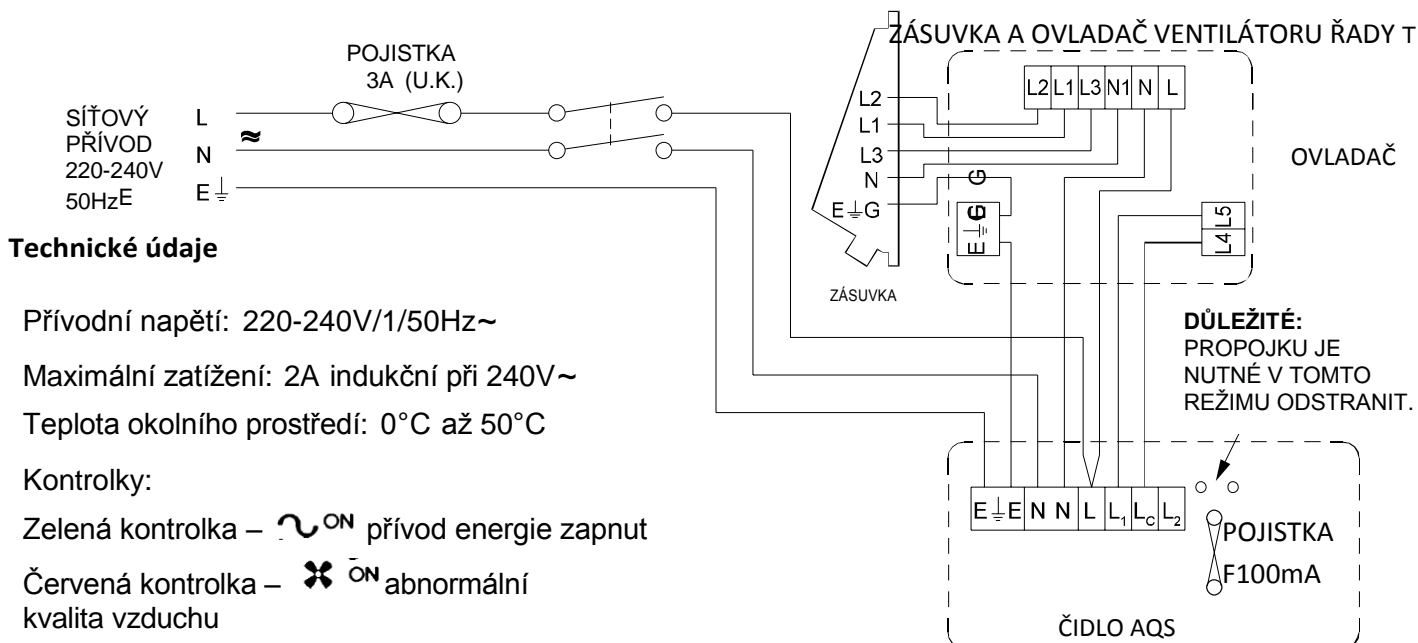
ZÁSUVKA A OVLADAČ VENTILÁTORU ŘADY T

POJISTKA
3A (U.K.)

SÍŤOVÝ PŘÍVOD 220-240V 50HzE

L
N
E ⏚

≈

L2
L1
L3
N
E ⏚ G

ZÁSUVKA

L2 | L1 | L3 | N1 | N | L

G

E ⏚ G

L5
L4

OVLADAČ

Technické údaje

Přívodní napětí: 220-240V/1/50Hz~

Maximální zatížení: 2A indukční při 240V~

Teplota okolního prostředí: 0°C až 50°C

Kontrolky:

Zelená kontrolka – ON přívod energie zapnut

Červená kontrolka – ON abnormální kvalita vzduchu

DŮLEŽITÉ:
PROPOJKU JE NUTNÉ V TOMTO REŽIMU ODSTRANIT.

E ⏚ E | N | N | L | $L_1$ | $L_c$ | $L_2$

POJISTKA
F100mA

ČIDLO AQS